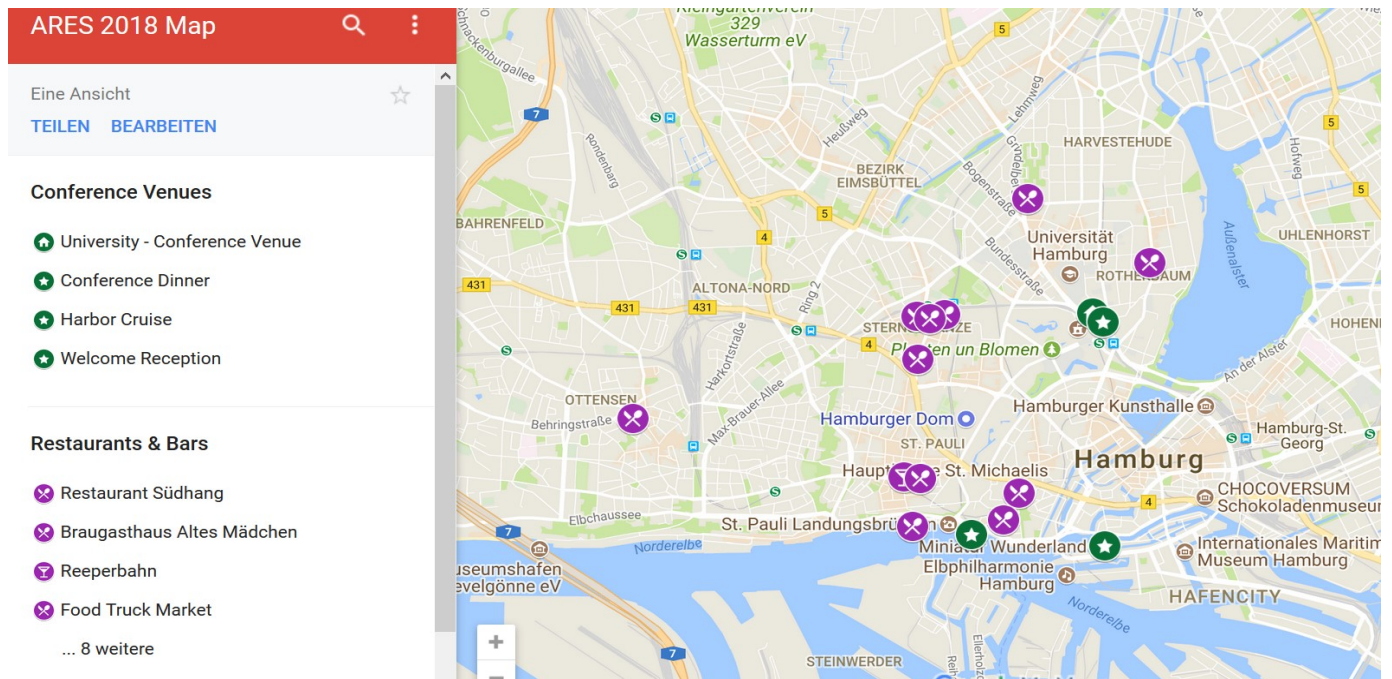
ARES 2018 Map

Eine Ansicht

TEILEN BEARBEITEN

Conference Venues

University - Conference Venue
Conference Dinner
Harbor Cruise
Welcome Reception

Restaurants & Bars

Restaurant Südhang
Braugasthaus Altes Mädchen
Reeperbahn
Food Truck Market
... 8 weitere

Kleingartenverein 329 Wasserturm eV
Schackenburgallee
Rondenburg
Heußweg
BEZIRK EIMSBÜTTEL
Lehmweg
Grindelallee
Bogenstraße
HARVESTEHUDE
Hofweg
BAHRENFELD
Universität Hamburg
Bundesstraße
ROTHERBAUM
Außenalster
UHLENHORST
ALTONA-NORD
Ring 2
STERNSCHANZE
Planten un Blomen
HOHENF
An der Alster
Harkortstraße
Max-Brauer-Allee
OTTENSEN
Behringstraße
Hamburger Dom
ST. PAULI
Hamburger Kunsthalle
Hamburg-St. Georg
Hamburg
Hauptkirche St. Michaelis
CHOCOVERSUM Schokoladenmuseum
Elbchaussee
St. Pauli Landungsbrücken
Norderelbe
Miniatur Wunderland
Elbphilharmonie Hamburg
Internationales Maritim Museum Hamburg
Museumshafen Övelgönne eV
HAFENCITY
Norderelbe
STEINWERDER
Ellerholz
5
7
4
431
431
431
5
5
4
4
7
7
+